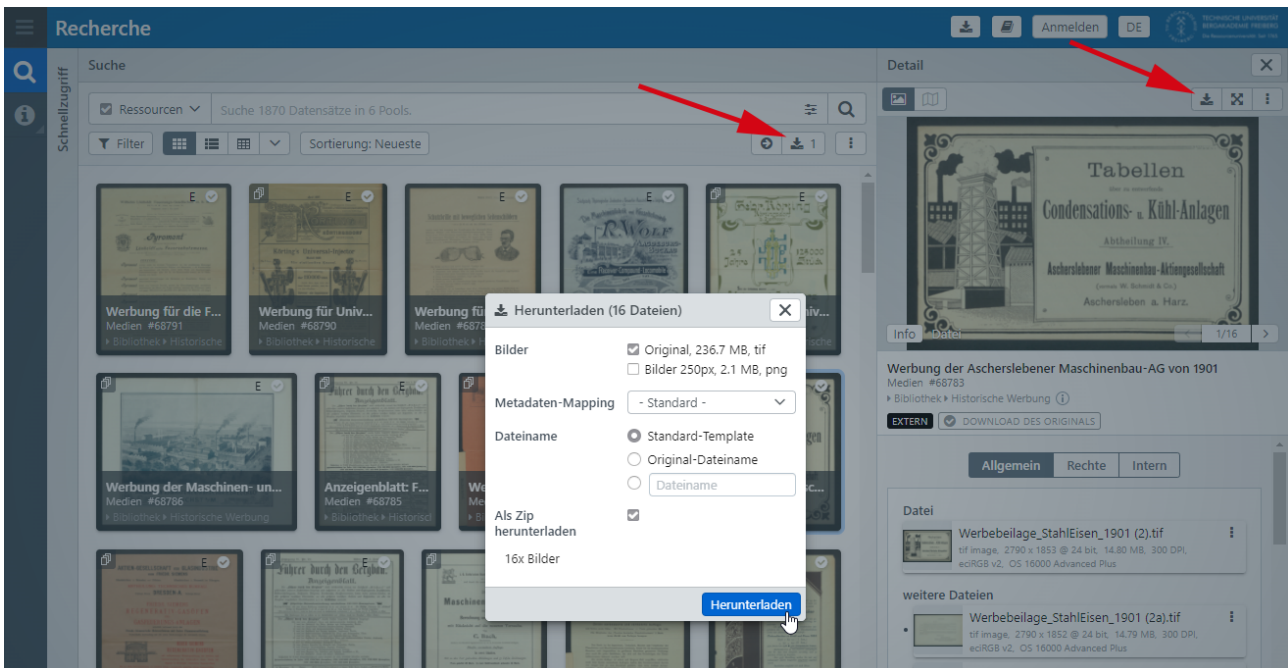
Recherche

Anmelden DE

TECHNISCHE UNIVERSITÄT BERGAKADEMIE FREIBERG

Schnellzugriff

Suche

Ressourcen

Suche 1870 Datensätze in 6 Pools.

Filter

Sortierung: Neueste

1

Werbung für die F...
Medien #68791
Bibliothek Historische

Werbung für Univ...
Medien #68790
Bibliothek Historische

Werbung für
Medien #6878
Bibliothek

Werbung der Maschinen- un...
Medien #68786
Bibliothek Historische Werbung

Anzeigenblatt: F...
Medien #68785
Bibliothek Historisch

Herunterladen (16 Dateien)

Bilder
Original, 236.7 MB, tif
Bilder 250px, 2.1 MB, png

Metadaten-Mapping
- Standard -

Dateiname
Standard-Template
Original-Dateiname
Dateiname

Als Zip herunterladen

16x Bilder

Herunterladen

Detail

Tabellen
Condensations- u. Kühl-Anlagen
Abtheilung IV.
Ascherslebener Maschinenbau-Aktiengesellschaft
Aschersleben a. Harz.

Info Datei

1/16

Werbung der Ascherslebener Maschinenbau-AG von 1901
Medien #68783
Bibliothek Historische Werbung

EXTERN DOWNLOAD DES ORIGINALS

Allgemein Rechte Intern

Datei

Werbebeilage_StahlEisen_1901 (2).tif
tif image, 2790 x 1853 @ 24 bit, 14.80 MB, 300 DPI, eciRGB v2, OS 16000 Advanced Plus

weitere Dateien

Werbebeilage_StahlEisen_1901 (2a).tif
tif image, 2790 x 1852 @ 24 bit, 14.79 MB, 300 DPI, eciRGB v2, OS 16000 Advanced Plus